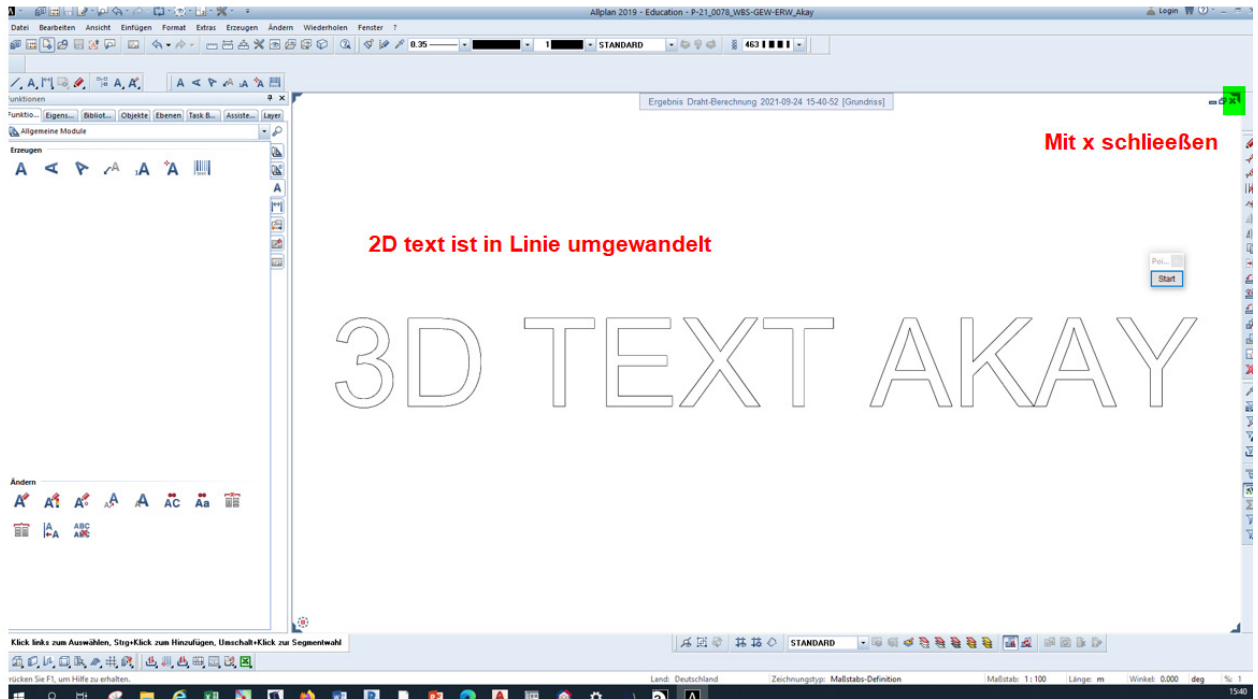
Allplan 2019 - Education - P-21_0078_WBS-GEW-ERW_Akay

Login

Datei Bearbeiten Ansicht Einfügen Format Extras Erzeugen Ändern Wiederholen Fenster ?

8.35 1 STANDARD 463

Funktionen

Funktio... Eigens... Bibliot... Objekte Ebenen Task B... Assiste... Layer

Allgemeine Module

Erzeugen

Ergebnis Draht-Berechnung 2021-09-24 15-40-52 [Grundriss]

Mit x schlieeßen

2D text ist in Linie umgewandelt

Poi...

Start

3D TEXT AKAY

Ändern

Klick links zum Auswählen, Strg+Klick zum Hinzufügen, Umschalt+Klick zur Segmentwahl

STANDARD

rücken Sie F1, um Hilfe zu erhalten.

Land: Deutschland

Zeichnungstyp: Maßstabs-Definition

Maßstab: 1:100

Länge: m

Winkel: 0.000

deg

%: 1

15:40